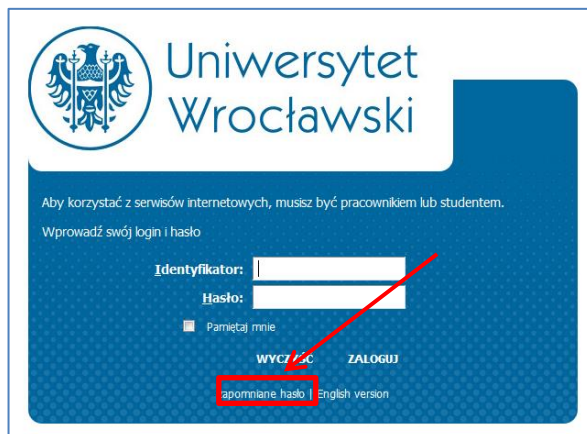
Uniwersytet Wrocławski

Aby korzystać z serwisów internetowych, musisz być pracownikiem lub studentem.

Wprowadź swój login i hasło

Identyfikator:

Hasło:

Pamiętaj mnie

WYCZYŚĆ ZALOGUJ

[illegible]apomniane hasło | English version